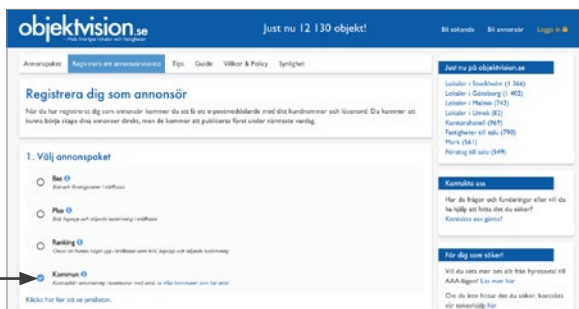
objektvision.se
Hela Sveriges lokaler och fastigheter

Just nu 12 130 objekt!

Bli sökande   Bli annonsör   Logga in

Annonspaket   Registrera ett annonsörskonto   Tips   Guide   Villkor & Policy   Synlighet

Registrera dig som annonsör

När du har registrerat dig som annonsör kommer du att få ett e-postmeddelande med ditt kundnummer och lösenord. Du kommer att kunna börja skapa dina annonser direkt, men de kommer att publiceras först under närmaste vardag.

1. Välj annonspaket

Bas
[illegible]

Plus
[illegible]

Ranking
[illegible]

Kommun
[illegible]

Klicka här för att se prislistan.

Just nu på objektvision.se

Lokaler i Stockholm (1 366)
Lokaler i Göteborg (1 402)
Lokaler i Malmö (742)
Lokaler i Umeå (82)
Kontorshotell (969)
Fastigheter till salu (790)
Mark (561)
Företag till salu (549)

Kontakta oss

Har du frågor och funderingar eller vill du ha hjälp att hitta det du söker?
Kontakta oss gärna!

För dig som söker!

Vill du veta mer om allt från hyresavtal till AAA-lägen? Läs mer här

Om du inte hittar det du söker, kontakta vår sökeshjälp här